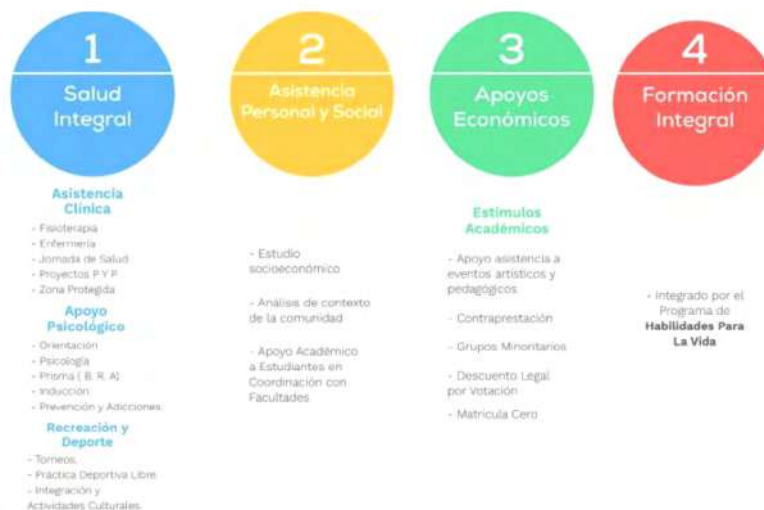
1
Salud Integral

Asistencia Clínica
- Fisioterapia
- Enfermería
- Jornada de Salud
- Proyectos P Y P
- Zona Protegida

Apoyo Psicológico
- Orientación
- Psicología
- Prisma ( B. R. A)
- Inducción
- Prevención y Adicciones

Recreación y Deporte
- Torneos
- Práctica Deportiva Libre
- Integración y Actividades Culturales

2
Asistencia Personal y Social

- Estudio socioeconómico

- Análisis de contexto de la comunidad

- Apoyo Académico a Estudiantes en Coordinación con Facultades

3
Apoyos Económicos

Estímulos Académicos
- Apoyo asistencia a eventos artísticos y pedagógicos

- Contraprestación

- Grupos Minoritarios

- Descuento Legal por Votación

- Matrícula Cero

4
Formación Integral

- Integrado por el Programa de Habilidades Para La Vida